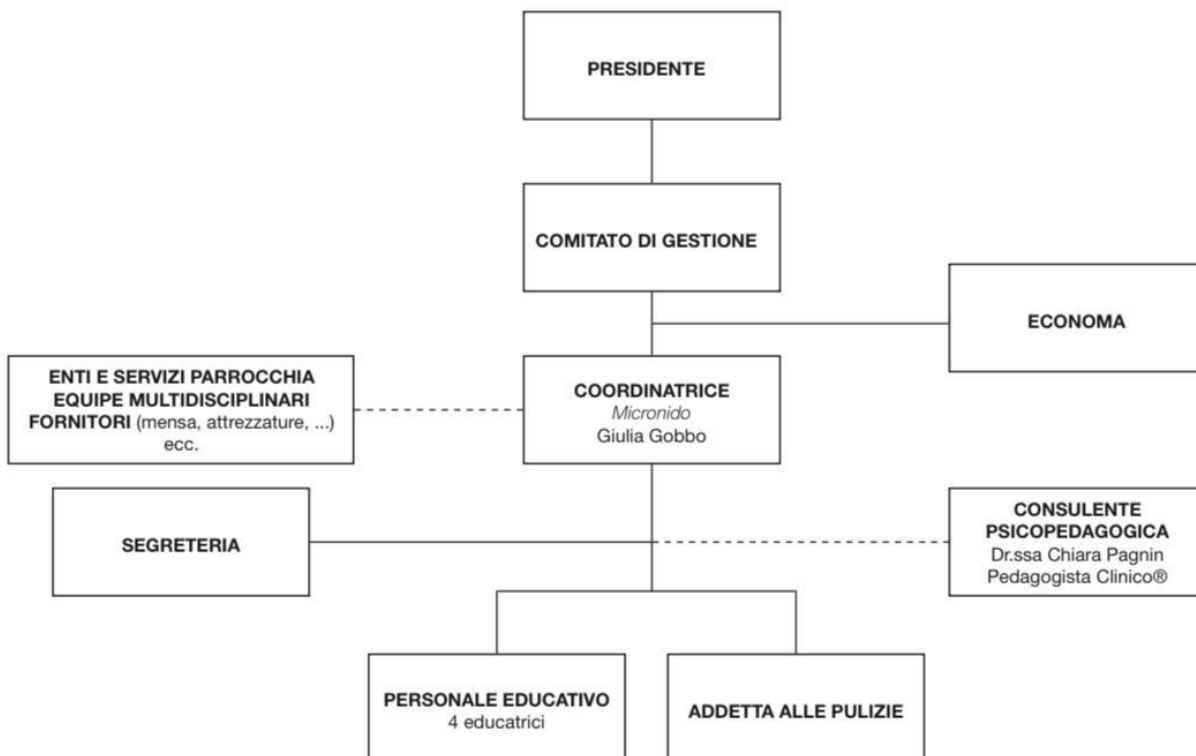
PRESIDENTE

COMITATO DI GESTIONE

ECONOMA

ENTI E SERVIZI PARROCCHIA
EQUIPE MULTIDISCIPLINARI
FORNITORI (mensa, attrezzature, ...)
ecc.

COORDINATRICE
Micronido
Giulia Gobbo

SEGRETERIA

CONSULENTE
PSICOPEDAGOGICA
Dr.ssa Chiara Pagnin
Pedagogista Clinico®

PERSONALE EDUCATIVO
4 educatrici

ADDETTA ALLE PULIZIE